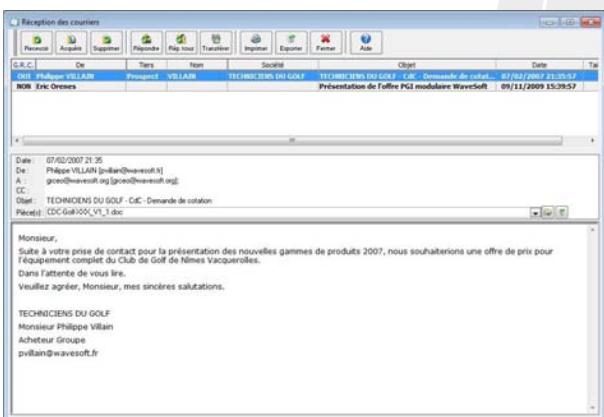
Réception des courriers

Recevoir Acquitté Supprimer Répondre Rép. tous Transférer Imprimer Exporter Fermer Aide

| G.R.C. | De | Tiers | Nom | Société | Objet | Date | Tai |
|---|---|---|---|---|---|---|---|
| OUI | Philippe VILLAIN | Prospect | VILLAIN | TECHNICIENS DU GOLF | TECHNICIENS DU GOLF - CdC - Demande de cotat... | 07/02/2007 21:35:57 | |
| NON | Eric Orenes | | | | Présentation de l'offre PGI modulaire WaveSoft | 09/11/2009 15:39:57 | |

Date : 07/02/2007 21:35
De : Philippe VILLAIN [pvillain@wavesoft.fr]
A : gcoeo@wavesoft.org [gcoeo@wavesoft.org];
CC :
Objet : TECHNICIENS DU GOLF - CdC - Demande de cotation
Pièce(s) : CDC-Golf-XXX_V1_1.doc

Monsieur,

Suite à votre prise de contact pour la présentation des nouvelles gammes de produits 2007, nous souhaiterions une offre de prix pour l'équipement complet du Club de Golf de Nîmes Vacquerolles.

Dans l'attente de vous lire.

Veuillez agréer, Monsieur, mes sincères salutations.

TECHNICIENS DU GOLF
Monsieur Philippe Villain
Acheteur Groupe
pvillain@wavesoft.fr